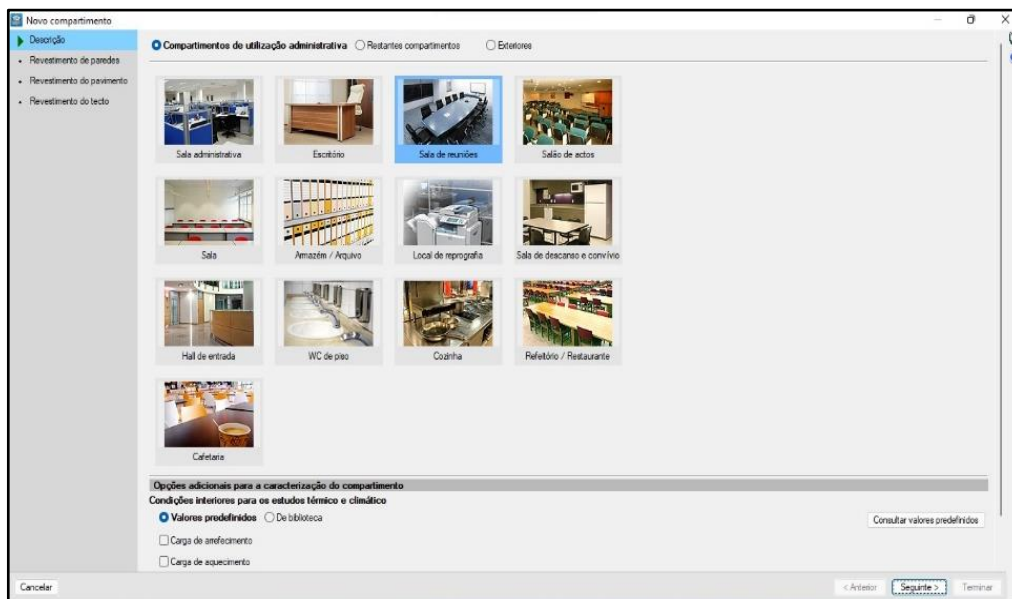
Novo compartimento

Descrição
Revestimento de paredes
Revestimento do pavimento
Revestimento do tecto

Compartimentos de utilização administrativa
Restantes compartimentos
Exteriores

Sala administrativa
Escritório
Sala de reuniões
Salão de actos
Sala
Armazém / Arquivo
Local de reprografia
Sala de descanso e convívio
Hall de entrada
WC de piso
Cozinha
Refeitório / Restaurante
Cafetaria

Opções adicionais para a caracterização do compartimento
Condições interiores para os estudos térmico e climático
Valores predefinidos
De biblioteca
Consultar valores predefinidos
Carga de arrefecimento
Carga de aquecimento

Cancelar
< Anterior
Seguinte >
Terminar